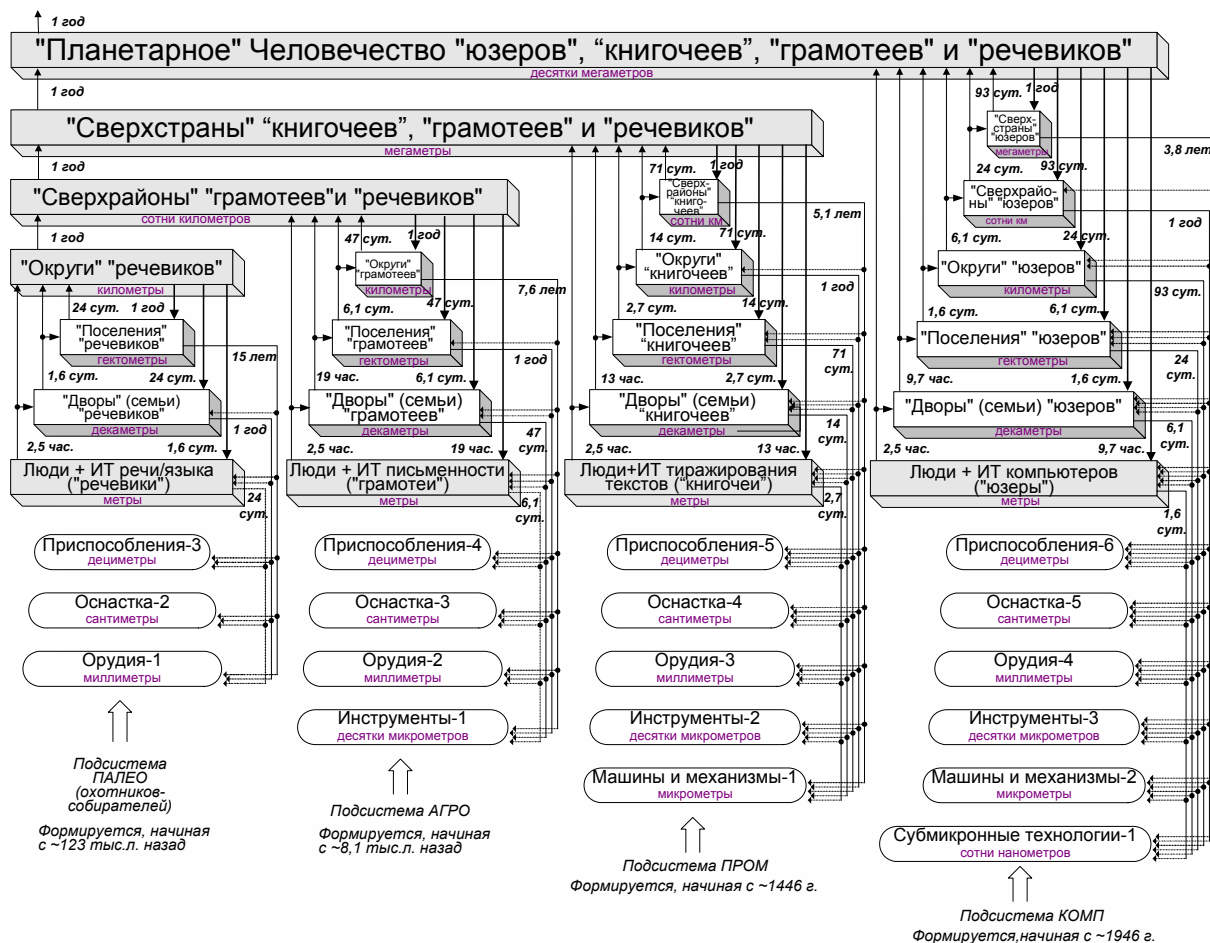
1 год

"Планетарное" Человечество "юзеров", "книгочеев", "грамотеев" и "речевиков"
десятки мегаметров

1 год

"Сверхстраны" "книгочеев", "грамотеев" и "речевиков"
мегаметры

1 год

"Сверхрайоны" "грамотеев"и "речевиков"
сотни километров

1 год

"Округи" "речевиков"
километры

24 сут. 1 год

"Поселения" "речевиков"
гектометры

15 лет

1,6 сут. 24 сут.

"Дворы" (семьи) "речевиков"
декаметры

1 год

2,5 час. 1,6 сут.

Люди + ИТ речи/языка ("речевики")
метры

24 сут.

Приспособления-3
дециметры

Оснастка-2
сантиметры

Орудия-1
миллиметры

Подсистема ПАЛЕО (охотников-собирателей)

Формируется, начиная с ~123 тыс.л. назад

47 сут. 1 год

"Округи" "грамотеев"
километры

7,6 лет

6,1 сут. 47 сут.

"Поселения" "грамотеев"
гектометры

1 год

19 час. 6,1 сут.

"Дворы" (семьи) "грамотеев"
декаметры

47 сут.

2,5 час. 19 час.

Люди + ИТ письменности ("грамотеи")
метры

6,1 сут.

Приспособления-4
дециметры

Оснастка-3
сантиметры

Орудия-2
миллиметры

Инструменты-1
десятки микрометров

Подсистема АГРО

Формируется, начиная с ~8,1 тыс.л. назад

71 сут. 1 год

"Сверх-районы" "книго-чеев"
сотни км

5,1 лет

14 сут. 71 сут.

"Округи" "книгочеев"
километры

1 год

2,7 сут. 14 сут.

"Поселения" "книгочеев"
гектометры

71 сут.

13 час. 2,7 сут.

"Дворы" (семьи) "книгочеев"
декаметры

14 сут.

2,5 час. 13 час.

Люди+ИТ тиражирования текстов ("книгочеи")
метры

2,7 сут.

Приспособления-5
дециметры

Оснастка-4
сантиметры

Орудия-3
миллиметры

Инструменты-2
десятки микрометров

Машины и механизмы-1
микрометры

Подсистема ПРОМ

Формируется, начиная с ~1446 г.

1 год

93 сут.

"Сверх-страны" "юзеров"
мегаметры

3,8 лет

24 сут. 93 сут.

"Сверхрайоны" "юзеров"
сотни км

1 год

6,1 сут. 24 сут.

"Округи" "юзеров"
километры

93 сут.

1,6 сут. 6,1 сут.

"Поселения" "юзеров"
гектометры

24 сут.

9,7 час. 1,6 сут.

"Дворы" (семьи) "юзеров"
декаметры

6,1 сут.

2,5 час. 9,7 час.

Люди + ИТ компьютеров ("юзеры")
метры

1,6 сут.

Приспособления-6
дециметры

Оснастка-5
сантиметры

Орудия-4
миллиметры

Инструменты-3
десятки микрометров

Машины и механизмы-2
микрометры

Субмикронные технологии-1
сотни нанометров

Подсистема КОМП

Формируется,начиная с ~1946 г.